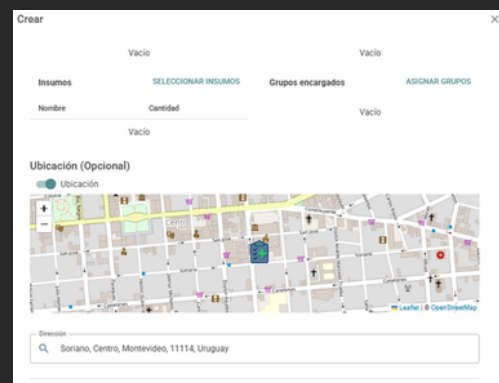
Crear

Vacío

Vacío

Insumos

SELECCIONAR INSUMOS

Grupos encargados

ASIGNAR GRUPOS

Nombre

Cantidad

Vacío

Vacío

Ubicación (Opcional)

Ubicación

+

−

Leaflet | © OpenStreetMap

Dirección

Soriano, Centro, Montevideo, 11114, Uruguay